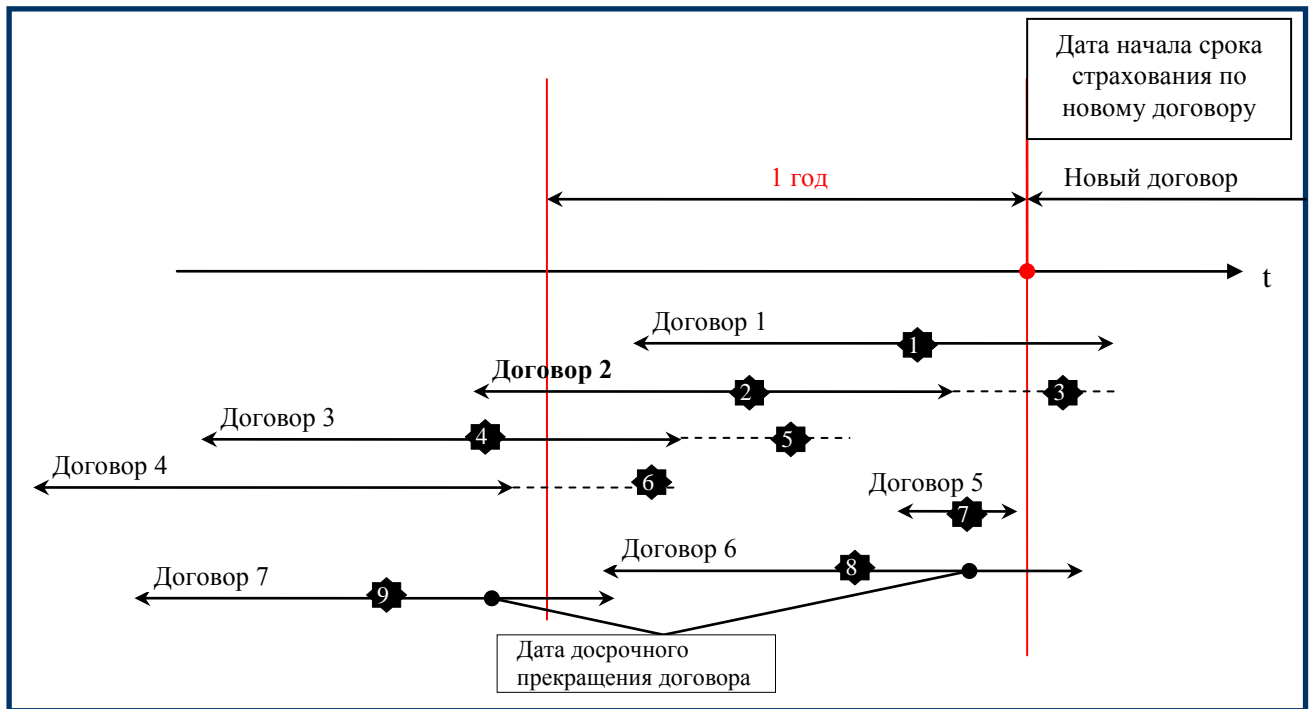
Дата начала срока страхования по новому договору

1 год

Новый договор

t

Договор 1

1

Договор 2

2

3

Договор 3

4

5

Договор 4

6

Договор 5

7

Договор 6

8

Договор 7

9

Дата досрочного прекращения договора